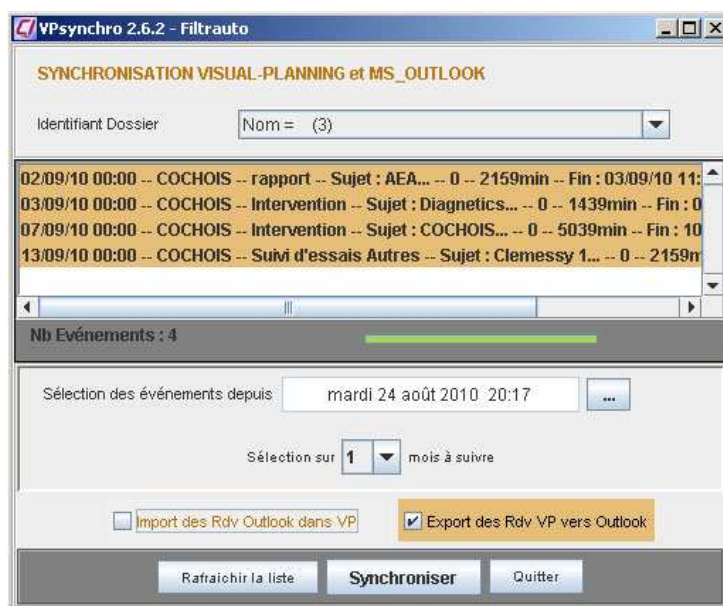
VPsynchro 2.6.2 - Filtrauto

SYNCHRONISATION VISUAL-PLANNING et MS_OUTLOOK

Identifiant Dossier

Nom = (3)

02/09/10 00:00 -- COCHOIS -- rapport -- Sujet : AEA... -- 0 -- 2159min -- Fin : 03/09/10 11:
03/09/10 00:00 -- COCHOIS -- Intervention -- Sujet : Diagnetics... -- 0 -- 1439min -- Fin : 0
07/09/10 00:00 -- COCHOIS -- Intervention -- Sujet : COCHOIS... -- 0 -- 5039min -- Fin : 10
13/09/10 00:00 -- COCHOIS -- Suivi d'essais Autres -- Sujet : Clemessy 1... -- 0 -- 2159m

Nb Evénements : 4

Sélection des événements depuis

mardi 24 août 2010 20:17

...

Sélection sur 1 mois à suivre

Import des Rdv Outlook dans VP

Export des Rdv VP vers Outlook

Rafraichir la liste

Synchroniser

Quitter